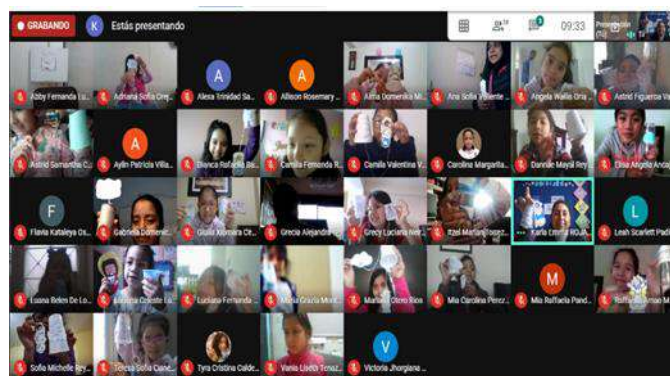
GRABANDO K Estás presentando

09:33

Abby Fernanda L...
Adriana Sofia Orej...
A
Alexa Trinidad Sa...
A
Allison Rosemary ...
Alma Domenica Mi...
Ana Sofia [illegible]
Angela Wallis Oria...
Astrid Figueroa V...

Astrid Samantha C...
A
Aylin Patricia Villa...
Bianca Rafaela Be...
Camila Fernanda R...
Camila Valentina V...
Carolina Margarita...
Danniel Mayal Rey...
Elsa Angela Anco...

F
Flavia Kataleya Ox...
Gabriela Domenic...
Giulia Xiomara Ce...
Grecia Alejandra...
Grecy Luciana Nor...
Itzel Mariana Torre...
Karla Emma ROJA...
L
Leah Scarlett Padi...

Luana Belen De Lo...
Luciana Celeste Lo...
Luciana Fernanda ...
Maria Grazia Mont...
Mariana Otero Rios
Mia Carolina Perez...
M
Mia Raffaela Pand...
Raffaela Amao M...

Sofia Michelle Rey...
Teresa Sofia Cuno...
Tyra Cristina Calde...
Vania Lisett Tenaz...
V
Victoria Jhorgiana ...